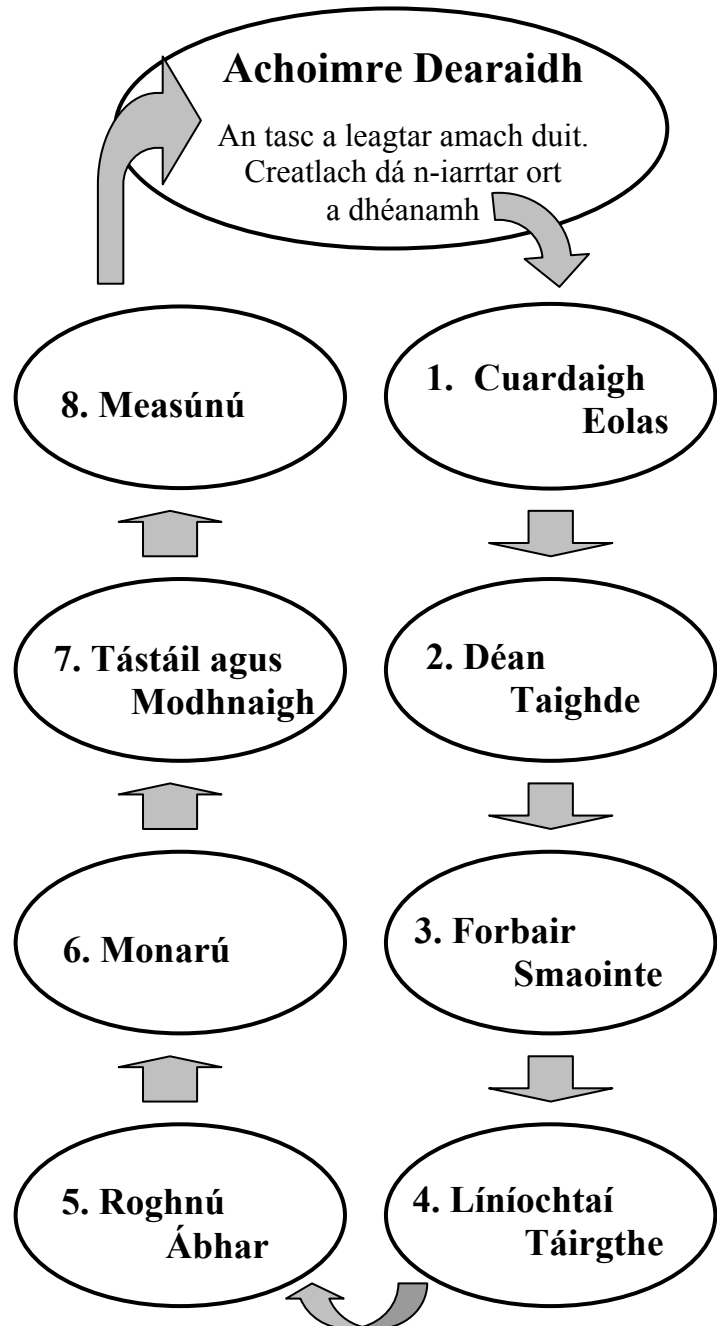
Achoimre Dearaidh

An tasc a leagtar amach duit. Creatlach dá n-iarrtar ort a dhéanamh

8. Measúnú

1. Cuardaigh Eolas

7. Tástáil agus Modhnaigh

2. Déan Taighde

6. Monarú

3. Forbair Smaointe

5. Roghnú Ábhar

4. Líníochtaí Táirgthe